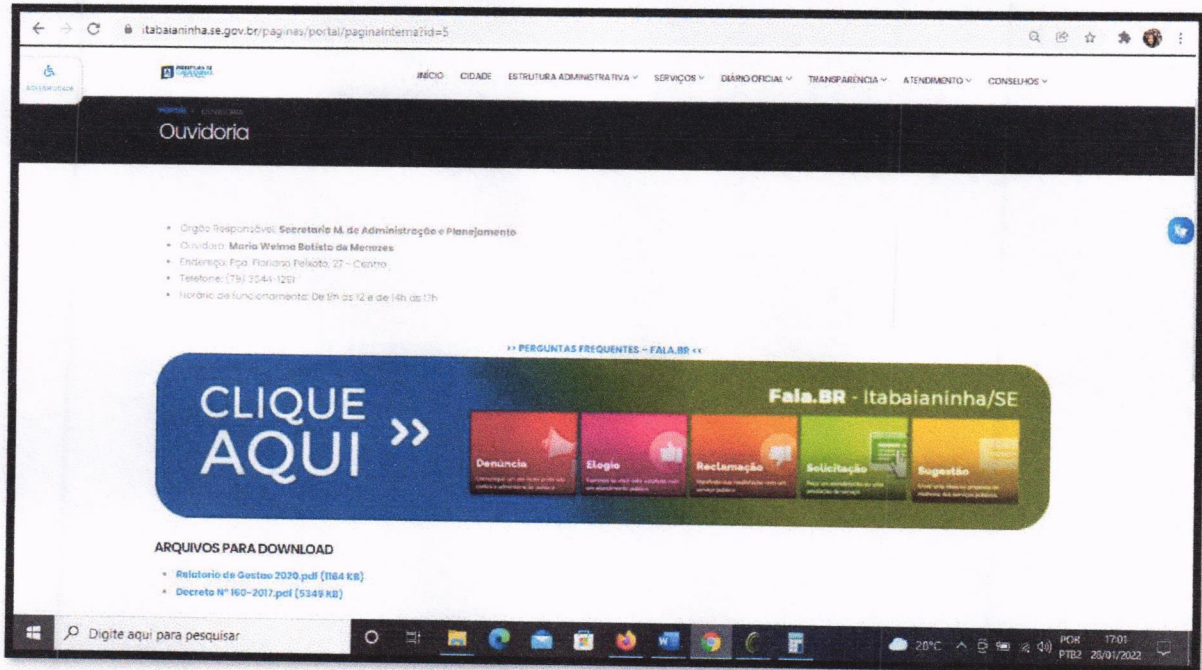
itabaianinha.se.gov.br/paginas/portal/paginainterna?id=5

ACESSIBILIDADE

INÍCIO CIDADE ESTRUTURA ADMINISTRATIVA SERVIÇOS DIÁRIO OFICIAL TRANSPARÊNCIA ATENDIMENTO CONSELHOS

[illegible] / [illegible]

Ouvidoria

• Órgão Responsável: Secretaria M. de Administração e Planejamento
• Ouvidora: Maria Welma Batista de Menezes
• Endereço: Pça. Floriano Peixoto, 27 - Centro
• Telefone: (79) 3544-1251
• Horário de funcionamento: De 8h às 12 e de 14h às 17h

>> PERGUNTAS FREQUENTES - FALA.BR <<

CLIQUE AQUI >>

Fala.BR - Itabaianinha/SE

Denúncia
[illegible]

Elogio
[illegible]

Reclamação
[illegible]

Solicitação
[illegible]

Sugestão
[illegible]

ARQUIVOS PARA DOWNLOAD

• Relatorio de Gestao 2020.pdf (1184 KB)
• Decreto Nº 160-2017.pdf (5349 KB)

Digite aqui para pesquisar

28°C POR PTB2 17:01 20/01/2022